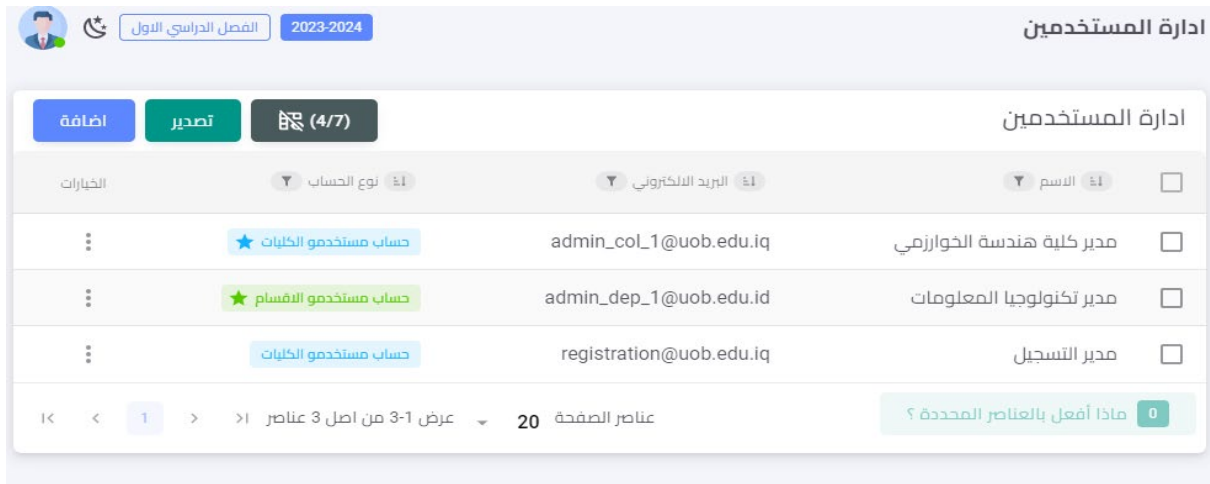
ادارة المستخدمين

2023-2024 الفصل الدراسي الاول

ادارة المستخدمين

(4/7) تصدير اضافة

| | الاسم | البريد الالكتروني | نوع الحساب | الخيارات |
|---|---|---|---|---|
| | مدير كلية هندسة الخوارزمي | admin_col_1@uob.edu.iq | حساب مستخدمو الكليات | ⋮ |
| | مدير تكنولوجيا المعلومات | admin_dep_1@uob.edu.id | حساب مستخدمو الاقسام | ⋮ |
| | مدير التسجيل | registration@uob.edu.iq | حساب مستخدمو الكليات | ⋮ |

0 ماذا أفعل بالعناصر المحددة ؟

عناصر الصفحة 20 عرض 1-3 من اصل 3 عناصر 1